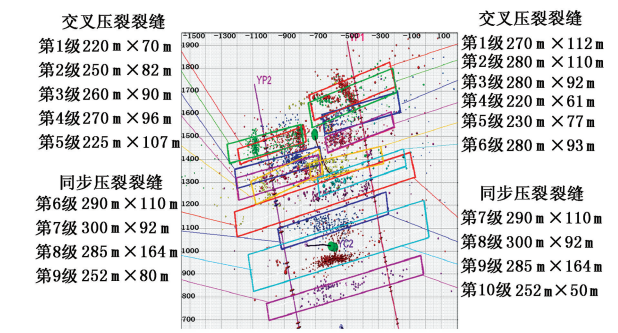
交叉压裂裂缝
第1级 220 m × 70 m
第2级 250 m × 82 m
第3级 260 m × 90 m
第4级 270 m × 96 m
第5级 225 m × 107 m

同步压裂裂缝
第6级 290 m × 110 m
第7级 300 m × 92 m
第8级 285 m × 164 m
第9级 252 m × 80 m

-1500 -1300 -1100 -900 -700 -500 -300 -100 100
1900
1800
1700
1600
1500
1400
1300
1200
1100
1000
900
800
700
YP2
YC2

交叉压裂裂缝
第1级 270 m × 112 m
第2级 280 m × 110 m
第3级 280 m × 92 m
第4级 220 m × 61 m
第5级 230 m × 77 m
第6级 280 m × 93 m

同步压裂裂缝
第7级 290 m × 110 m
第8级 300 m × 92 m
第9级 285 m × 164 m
第10级 252 m × 50 m